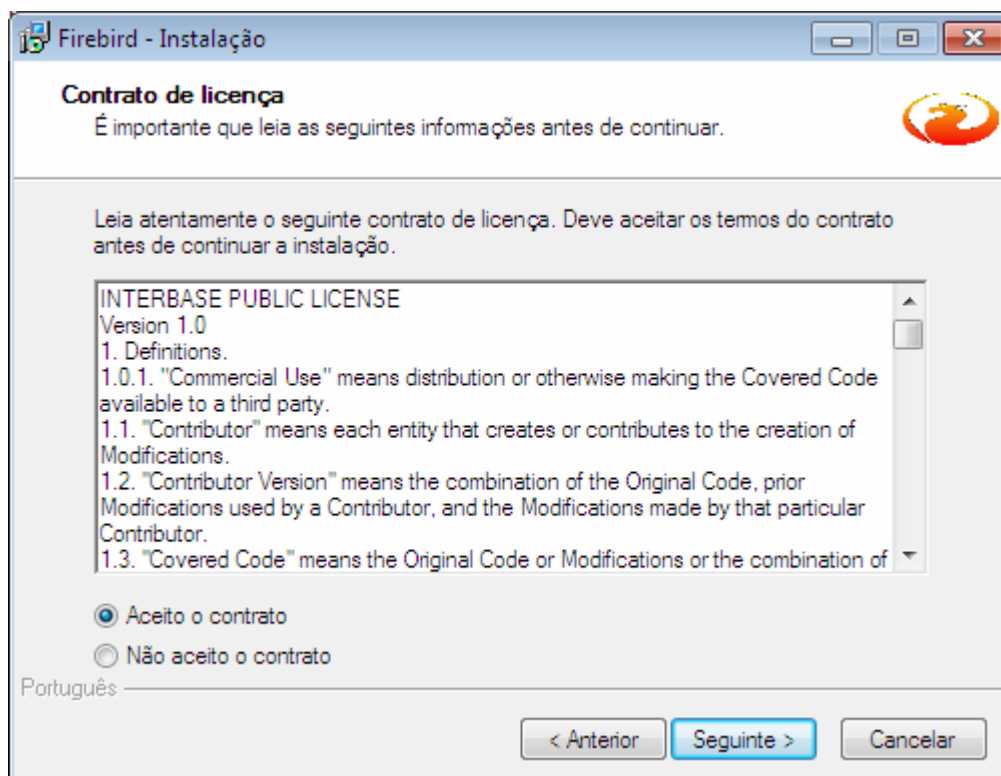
Firebird - Instalação

Contrato de licença
É importante que leia as seguintes informações antes de continuar.

Leia atentamente o seguinte contrato de licença. Deve aceitar os termos do contrato antes de continuar a instalação.

INTERBASE PUBLIC LICENSE
Version 1.0
1. Definitions.
1.0.1. "Commercial Use" means distribution or otherwise making the Covered Code available to a third party.
1.1. "Contributor" means each entity that creates or contributes to the creation of Modifications.
1.2. "Contributor Version" means the combination of the Original Code, prior Modifications used by a Contributor, and the Modifications made by that particular Contributor.
1.3. "Covered Code" means the Original Code or Modifications or the combination of

Aceito o contrato
Não aceito o contrato

Português

< Anterior   Seguinte >   Cancelar